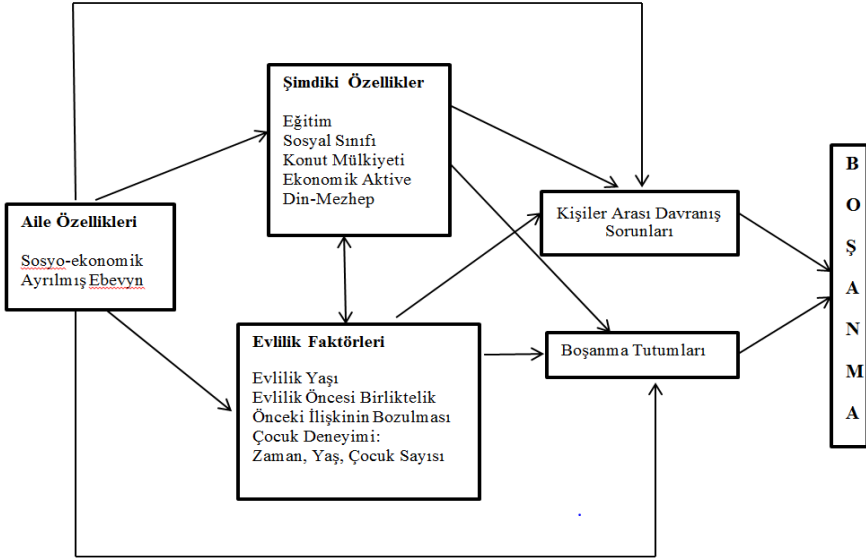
Şimdiki Özellikler

Eğitim
Sosyal Sınıfı
Konut Mülkiyeti
Ekonomik Aktive
Din-Mezhep

Aile Özellikleri

Sosyo-ekonomik
Ayrılmış Ebevyn

Kişiler Arası Davranış Sorunları

Evlilik Faktörleri

Evlilik Yaşı
Evlilik Öncesi Birliktelik
Önceki İlişkinin Bozulması
Çocuk Deneyimi:
Zaman, Yaş, Çocuk Sayısı

Boşanma Tutumları

B
O
Ş
A
N
M
A